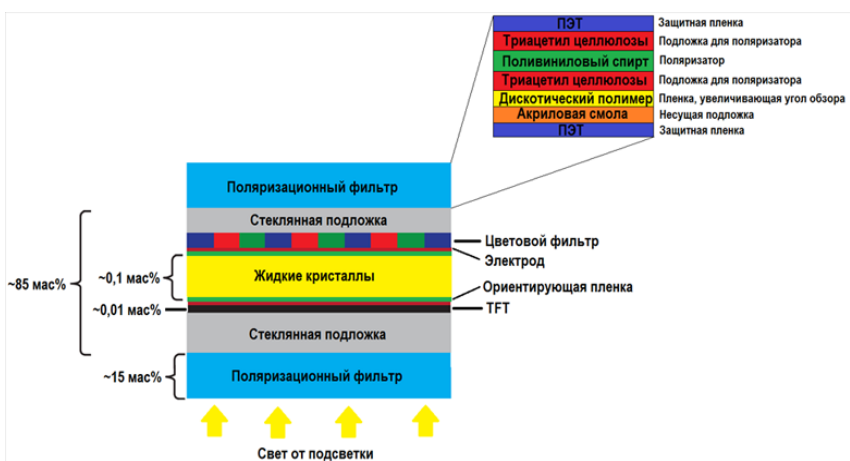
ПЭТ
Защитная пленка
Триацетил целлюлозы
Подложка для поляризатора
Поливиниловый спирт
Поляризатор
Триацетил целлюлозы
Подложка для поляризатора
Дискотический полимер
Пленка, увеличивающая угол обзора
Акриловая смола
Несущая подложка
ПЭТ
Защитная пленка

Поляризационный фильтр
Стеклянная подложка
Цветовой фильтр
Электрод
~85 мас%
~0,1 мас%
Жидкие кристаллы
Ориентирующая пленка
~0,01 мас%
TFT
Стеклянная подложка
~15 мас%
Поляризационный фильтр
Свет от подсветки